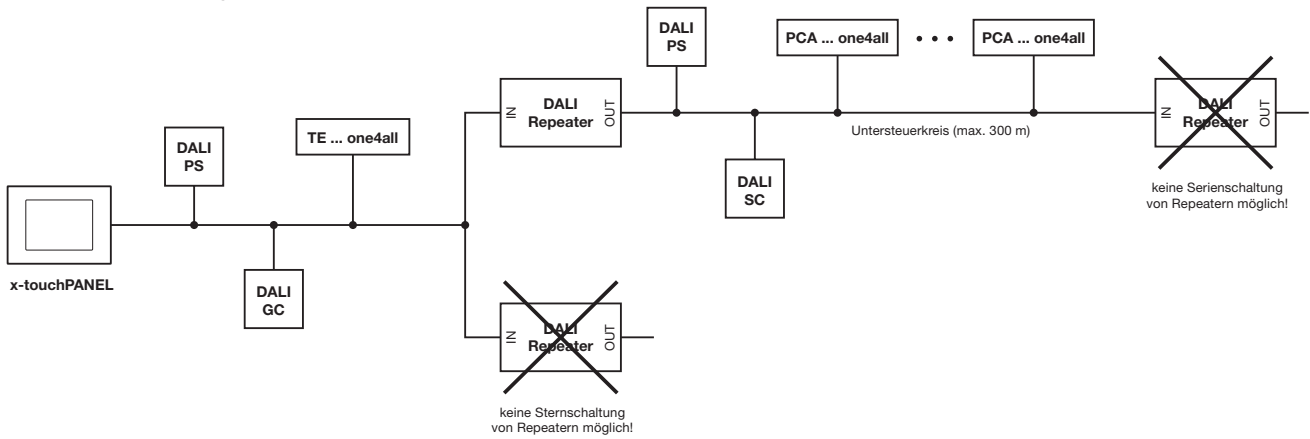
DALI PS

PCA ... one4all

PCA ... one4all

IN DALI Repeater OUT

IN DALI Repeater OUT

Untersteuerkreis (max. 300 m)

DALI PS

TE ... one4all

DALI SC

keine Serienschaltung von Repeatern möglich!

x-touchPANEL

DALI GC

IN DALI Repeater OUT

keine Sternschaltung von Repeatern möglich!